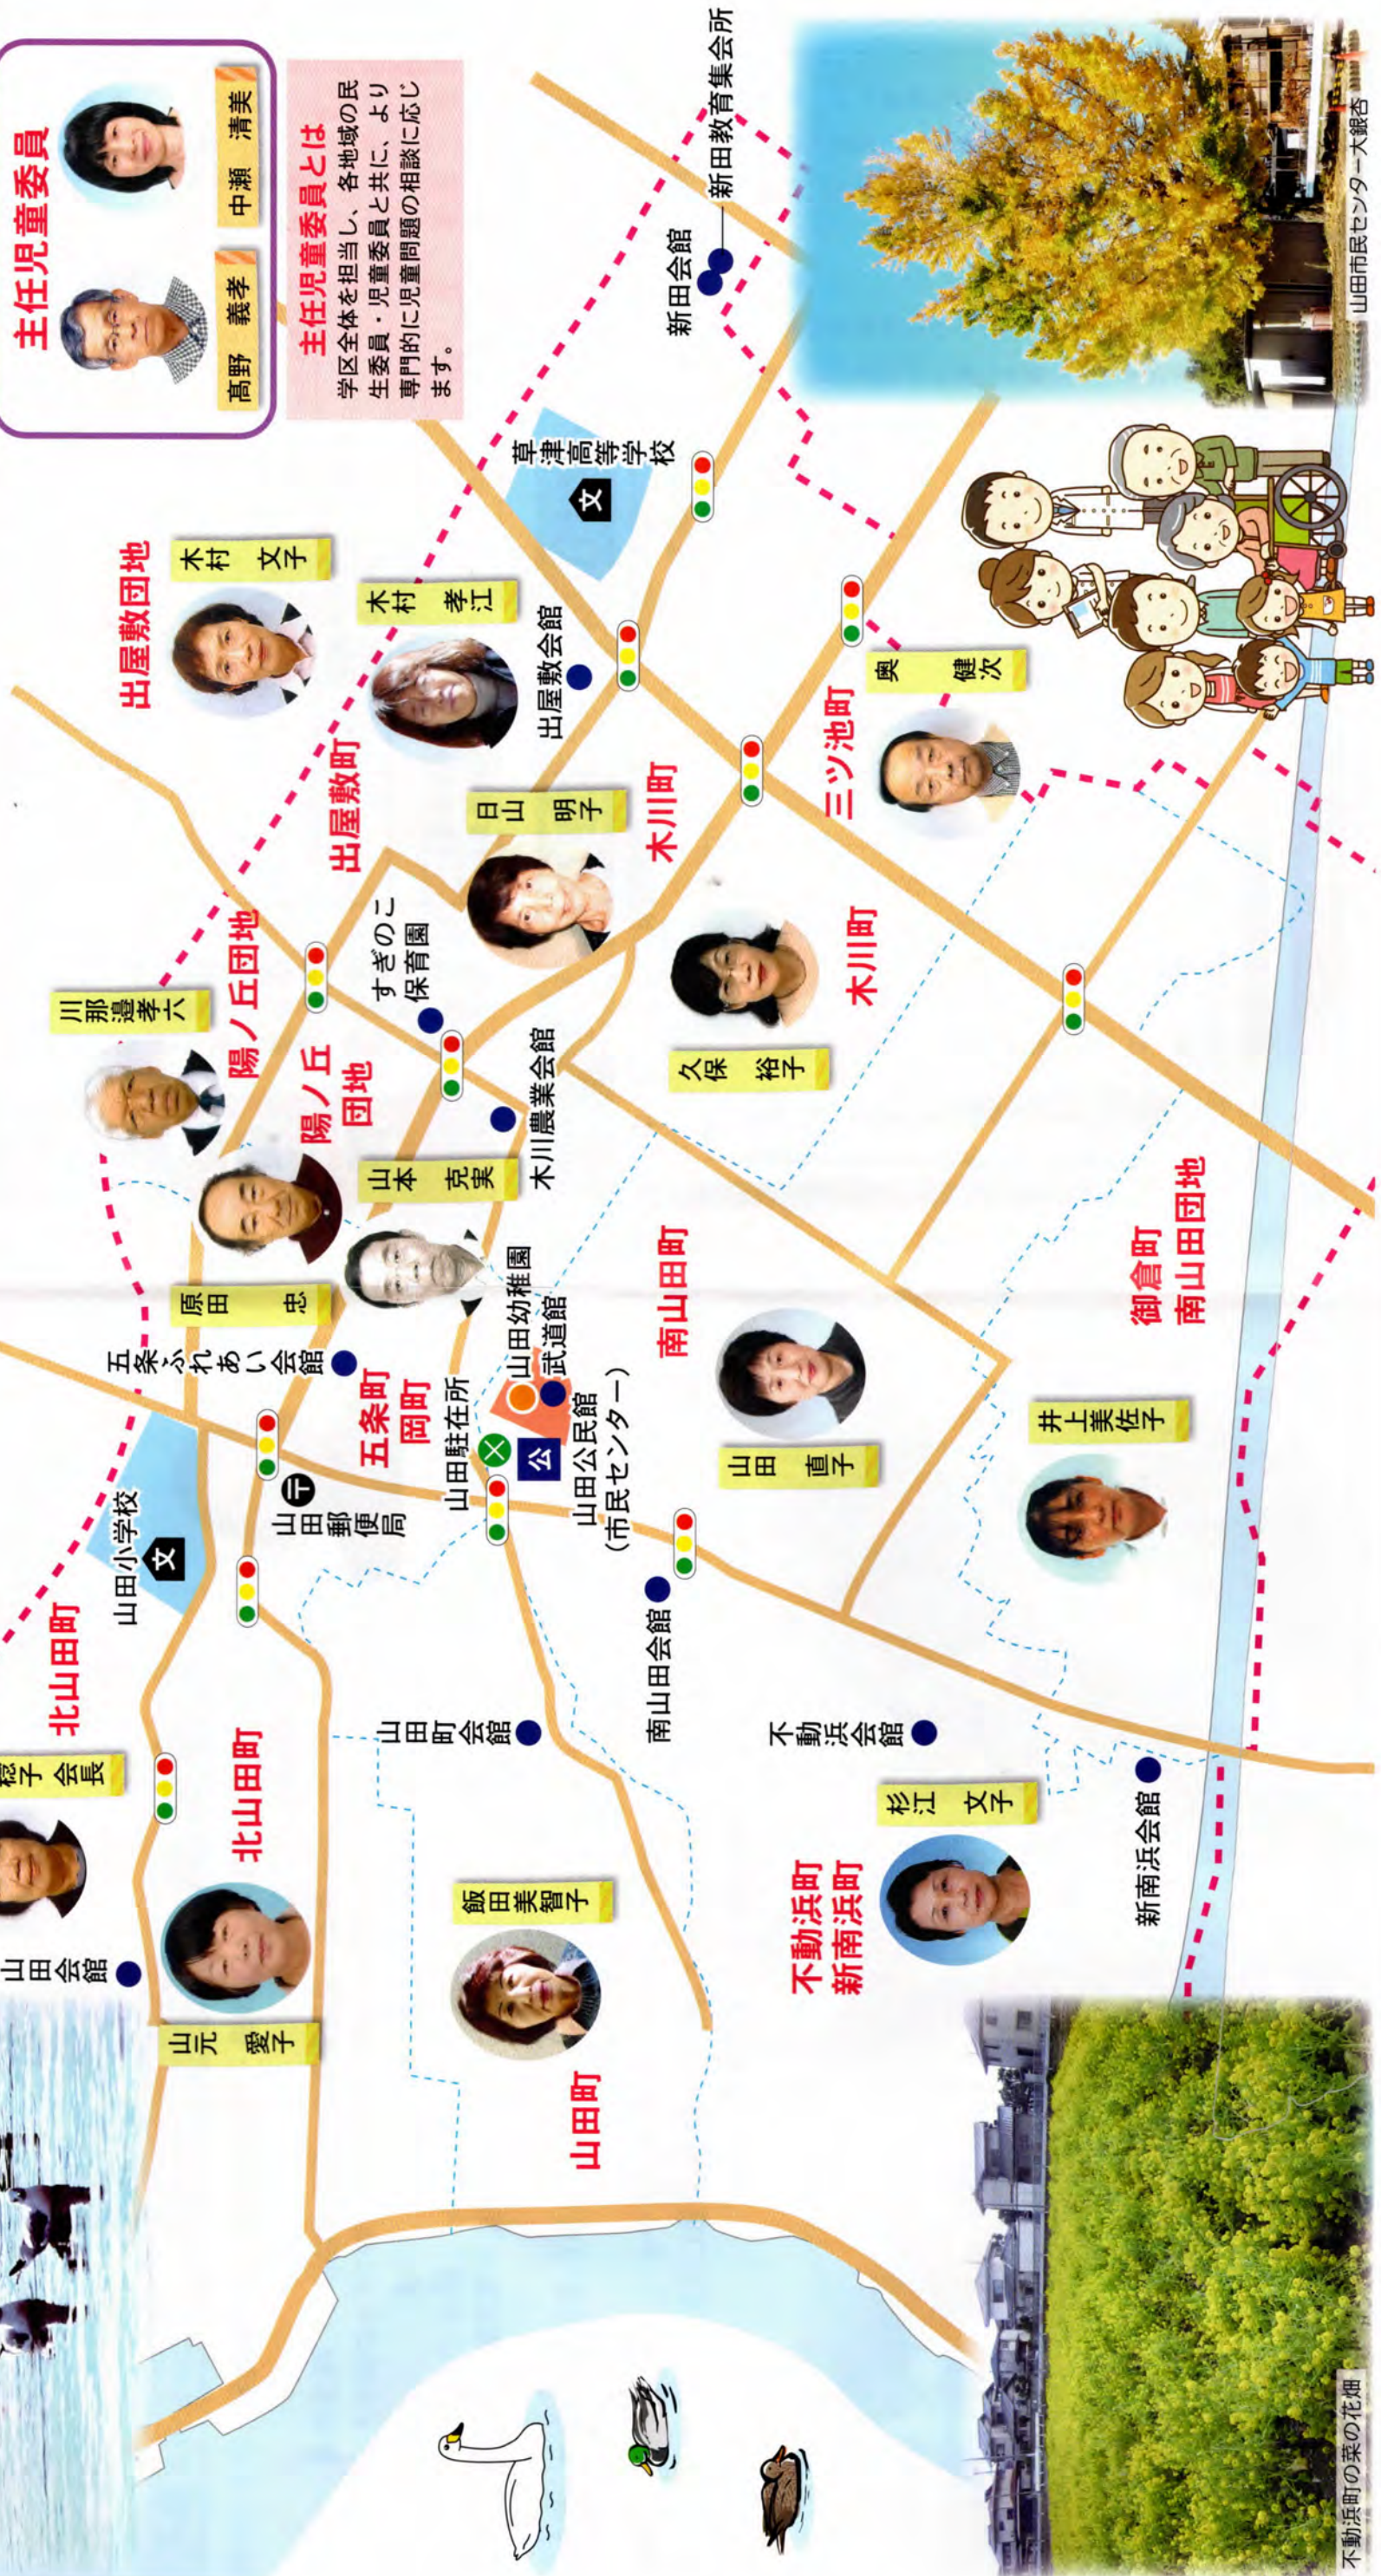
主任児童委員

髙野 義孝

中瀬 清美

主任児童委員とは
学区全体を担当し、各地域の民生委員・児童委員と共に、より専門的に児童問題の相談に応じます。

新田教育集会所

新田会館

山田市民センター大銀杏

草津高等学校

出屋敷団地

木村 文子

木村 孝江

出屋敷会館

出屋敷町

日山 明子

木川町

三ツ池町

奥 健次

すぎのこ保育園

陽ノ丘団地

川那邊孝六

陽ノ丘団地

木川町

久保 裕子

木川農業会館

山本 克実

原田 忠

山田幼稚園

武道館

五条ふれあい会館

五条町

岡町

山田駐在所

南山田町

山田公民館（市民センター）

山田 直子

御倉町

南山田団地

井上美佐子

山田小学校

山田郵便局

北山田町

北山田町

南山田会館

山田町会館

不動浜会館

子 会長

杉江 文子

新南浜会館

不動浜町

新南浜町

山田会館

山元 愛子

飯田美智子

山田町

不動浜町の菜の花畑